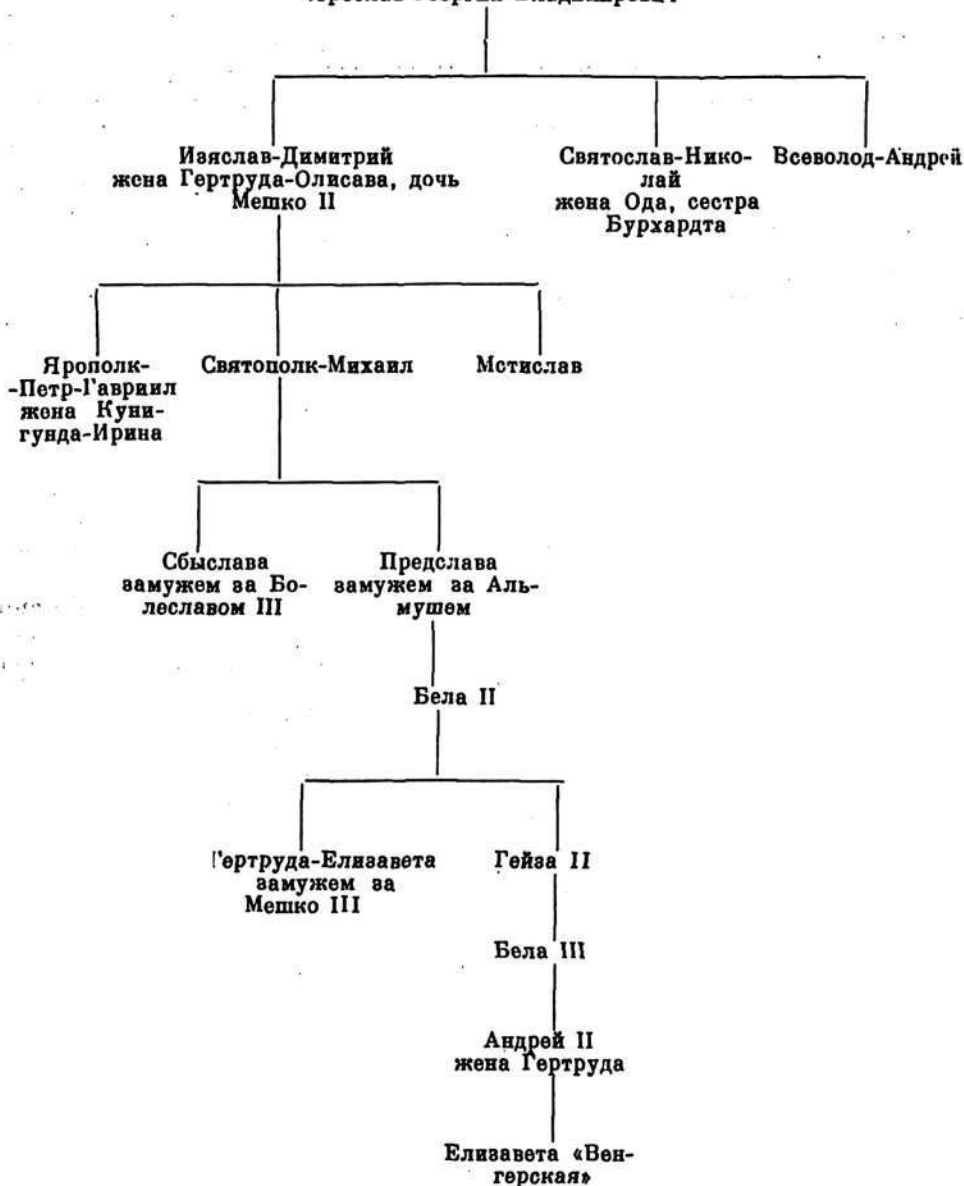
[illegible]

Изяслав-Димитрий жена Гертруда-Олисава, дочь Мешко II

Святослав-Николай жена Ода, сестра Бурхардта

Всеволод-Андрей

Ярополк-Петр-Гавриил жена Кунигунда-Ирина

Святополк-Михаил

Мстислав

Сбыслава замужем за Болеславом III

Предслава замужем за Альмушем

Бела II

Гертруда-Елизавета замужем за Мешко III

Гейза II

Бела III

Андрей II жена Гертруда

Елизавета «Венгерская»